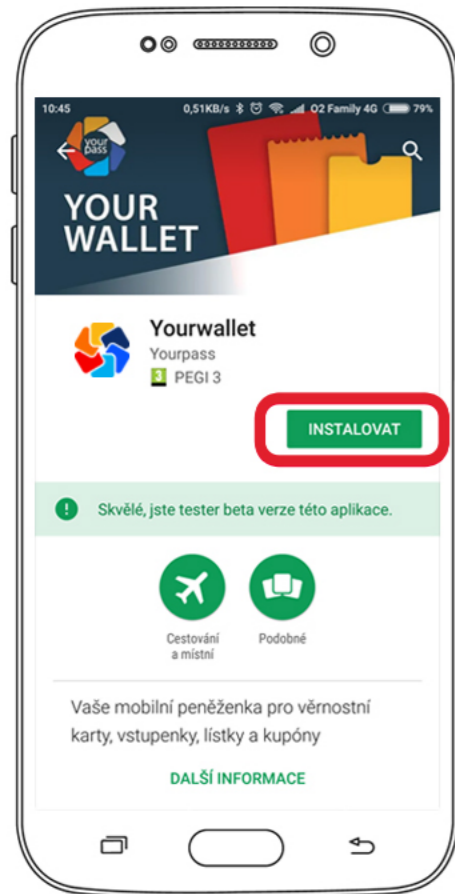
10:45 0,51KB/s O2 Family 4G 79%

your pass

YOUR WALLET

Yourwallet
Yourpass
3 PEGI 3

INSTALOVAT

Skvělé, jste tester beta verze této aplikace.

Cestování a místní

Podobné

Vaše mobilní peněženka pro věrnostní karty, vstupenky, lístky a kupóny

DALŠÍ INFORMACE